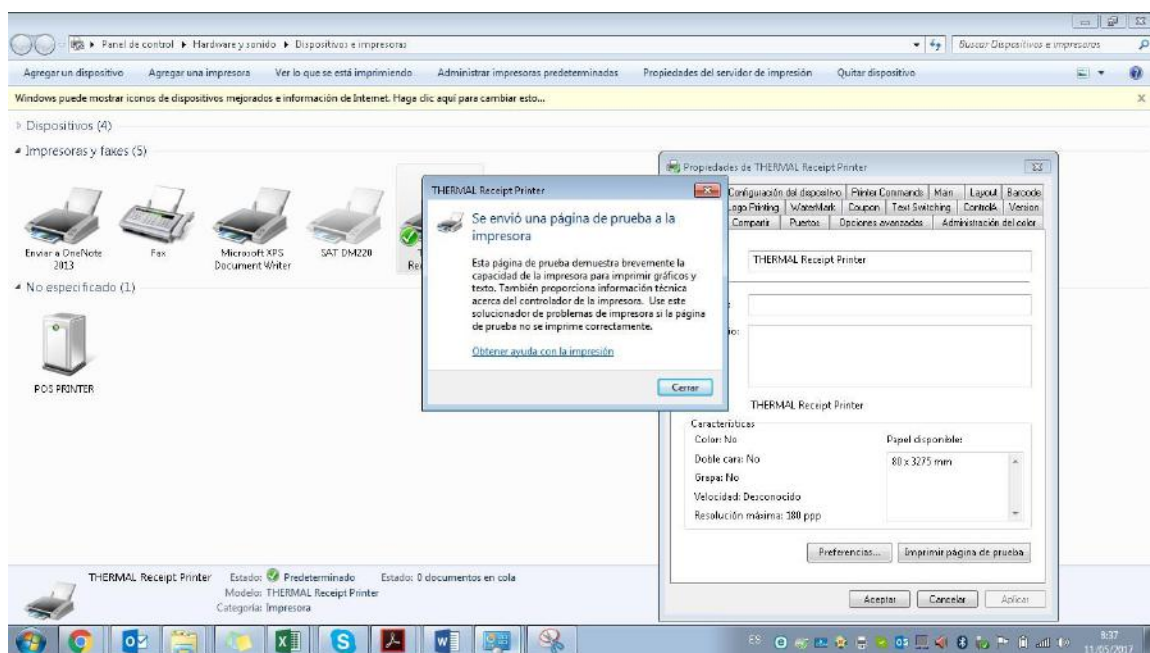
Panel de control ▸ Hardware y sonido ▸ Dispositivos e impresoras

Buscar Dispositivos e impresoras

Agregar un dispositivo   Agregar una impresora   Ver lo que se está imprimiendo   Administrar impresoras predeterminadas   Propiedades del servidor de impresión   Quitar dispositivo

Windows puede mostrar iconos de dispositivos mejorados e información de Internet. Haga clic aquí para cambiar esto...

Dispositivos (4)

Impresoras y faxes (5)

Enviar a OneNote 2013   Fax   Microsoft XPS Document Writer   SAT DM220   Re

No especificado (1)

POS PRINTER

THERMAL Receipt Printer

Se envió una página de prueba a la impresora

Esta página de prueba demuestra brevemente la capacidad de la impresora para imprimir gráficos y texto. También proporciona información técnica acerca del controlador de la impresora. Use este solucionador de problemas de impresora si la página de prueba no se imprime correctamente.

Obtener ayuda con la impresión

Cerrar

Propiedades de THERMAL Receipt Printer

Configuración del dispositivo | Printer Commands | Man | Layout | Barcode
Logo Printing | WaterMark | Coupon | Text Switching | Control4 | Version
Compartir | Puertos | Opciones avanzadas | Administración del color

THERMAL Receipt Printer

io:

THERMAL Receipt Printer

Características
Color: No
Doble cara: No
Grapa: No
Velocidad: Desconocido
Resolución máxima: 180 ppp

Papel disponible:
80 x 3275 mm

Preferencias...   Imprimir página de prueba

Aceptar   Cancelar   Aplicar

THERMAL Receipt Printer   Estado: Predeterminado   Estado: 0 documentos en cola
Modelo: THERMAL Receipt Printer
Categoría: Impresora

ES   8:37   11/05/2017